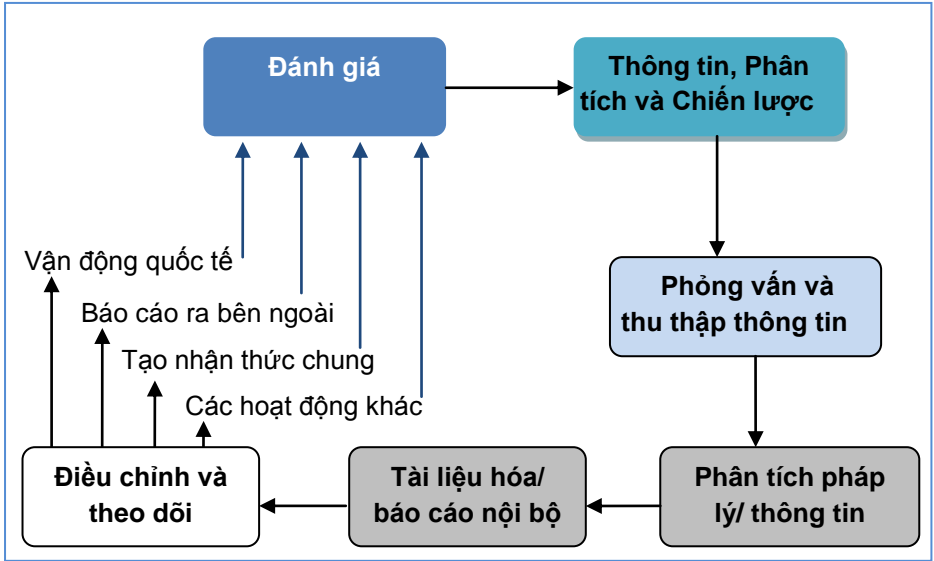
Đánh giá

Thông tin, Phân tích và Chiến lược

Phỏng vấn và thu thập thông tin

Phân tích pháp lý/ thông tin

Tài liệu hóa/ báo cáo nội bộ

Điều chỉnh và theo dõi

Vận động quốc tế

Báo cáo ra bên ngoài

Tạo nhận thức chung

Các hoạt động khác